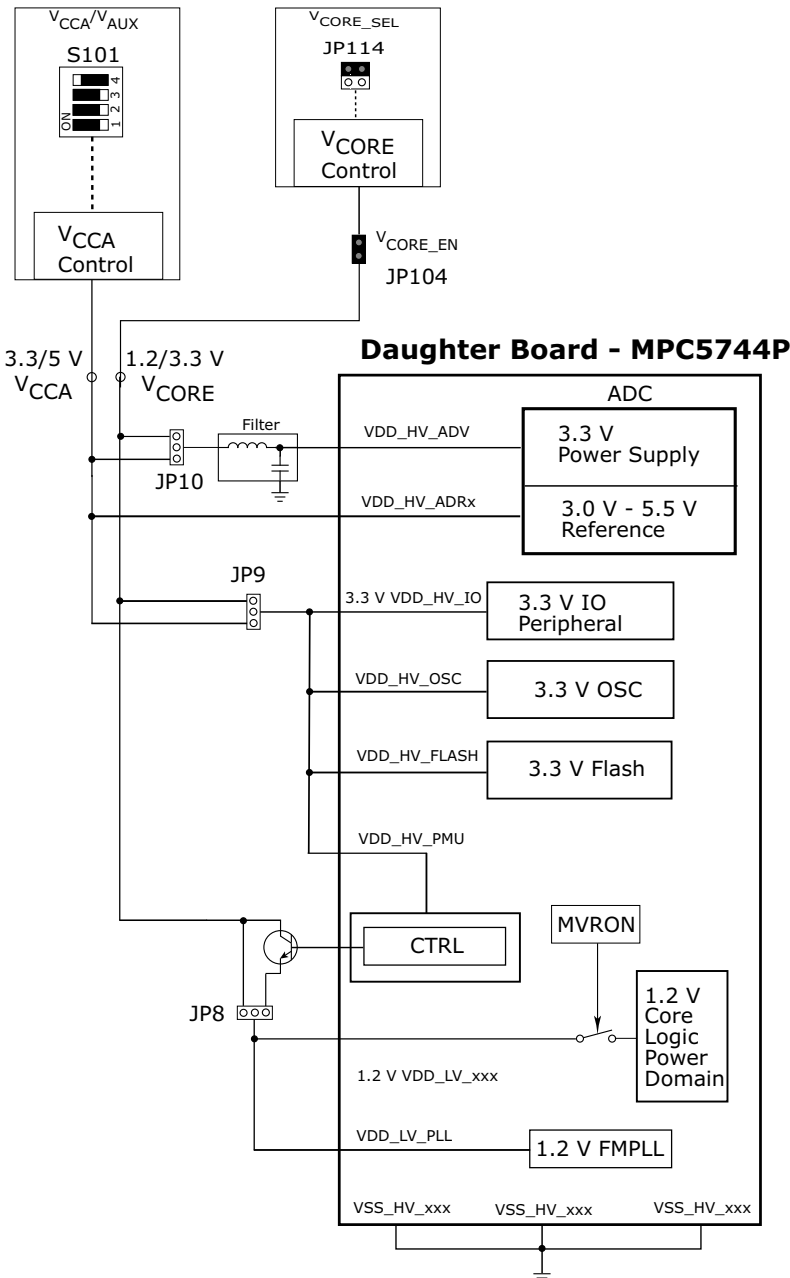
$V_{CCA}/V_{AUX}$

S101

ON 1 2 3 4

$V_{CCA}$ Control

$V_{CORE\_SEL}$

JP114

$V_{CORE}$ Control

$V_{CORE\_EN}$

JP104

Daughter Board - MPC5744P

3.3/5 V $V_{CCA}$

1.2/3.3 V $V_{CORE}$

Filter

JP10

VDD_HV_ADV

ADC

3.3 V Power Supply

VDD_HV_ADRx

3.0 V - 5.5 V Reference

JP9

3.3 V VDD_HV_IO

3.3 V IO Peripheral

VDD_HV_OSC

3.3 V OSC

VDD_HV_FLASH

3.3 V Flash

VDD_HV_PMU

CTRL

MVRON

JP8

1.2 V Core Logic Power Domain

1.2 V VDD_LV_xxx

VDD_LV_PLL

1.2 V FMPLL

VSS_HV_xxx

VSS_HV_xxx

VSS_HV_xxx